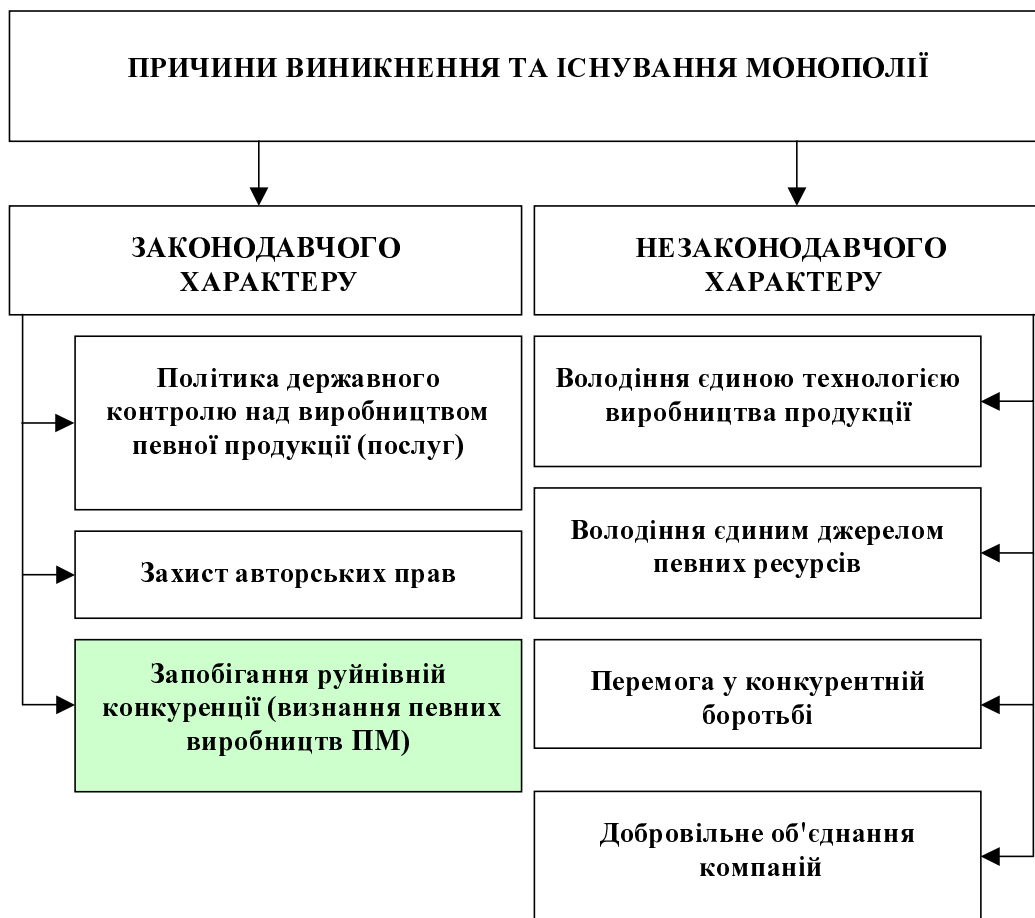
ПРИЧИНИ ВИНИКНЕННЯ ТА ІСНУВАННЯ МОНОПОЛІЇ

ЗАКОНОДАВЧОГО ХАРАКТЕРУ

Політика державного контролю над виробництвом певної продукції (послуг)

Захист авторських прав

Запобігання руйнівній конкуренції (визнання певних виробництв ПМ)

НЕЗАКОНОДАВЧОГО ХАРАКТЕРУ

Володіння єдиною технологією виробництва продукції

Володіння єдиним джерелом певних ресурсів

Перемога у конкурентній боротьбі

Добровільне об'єднання компаній